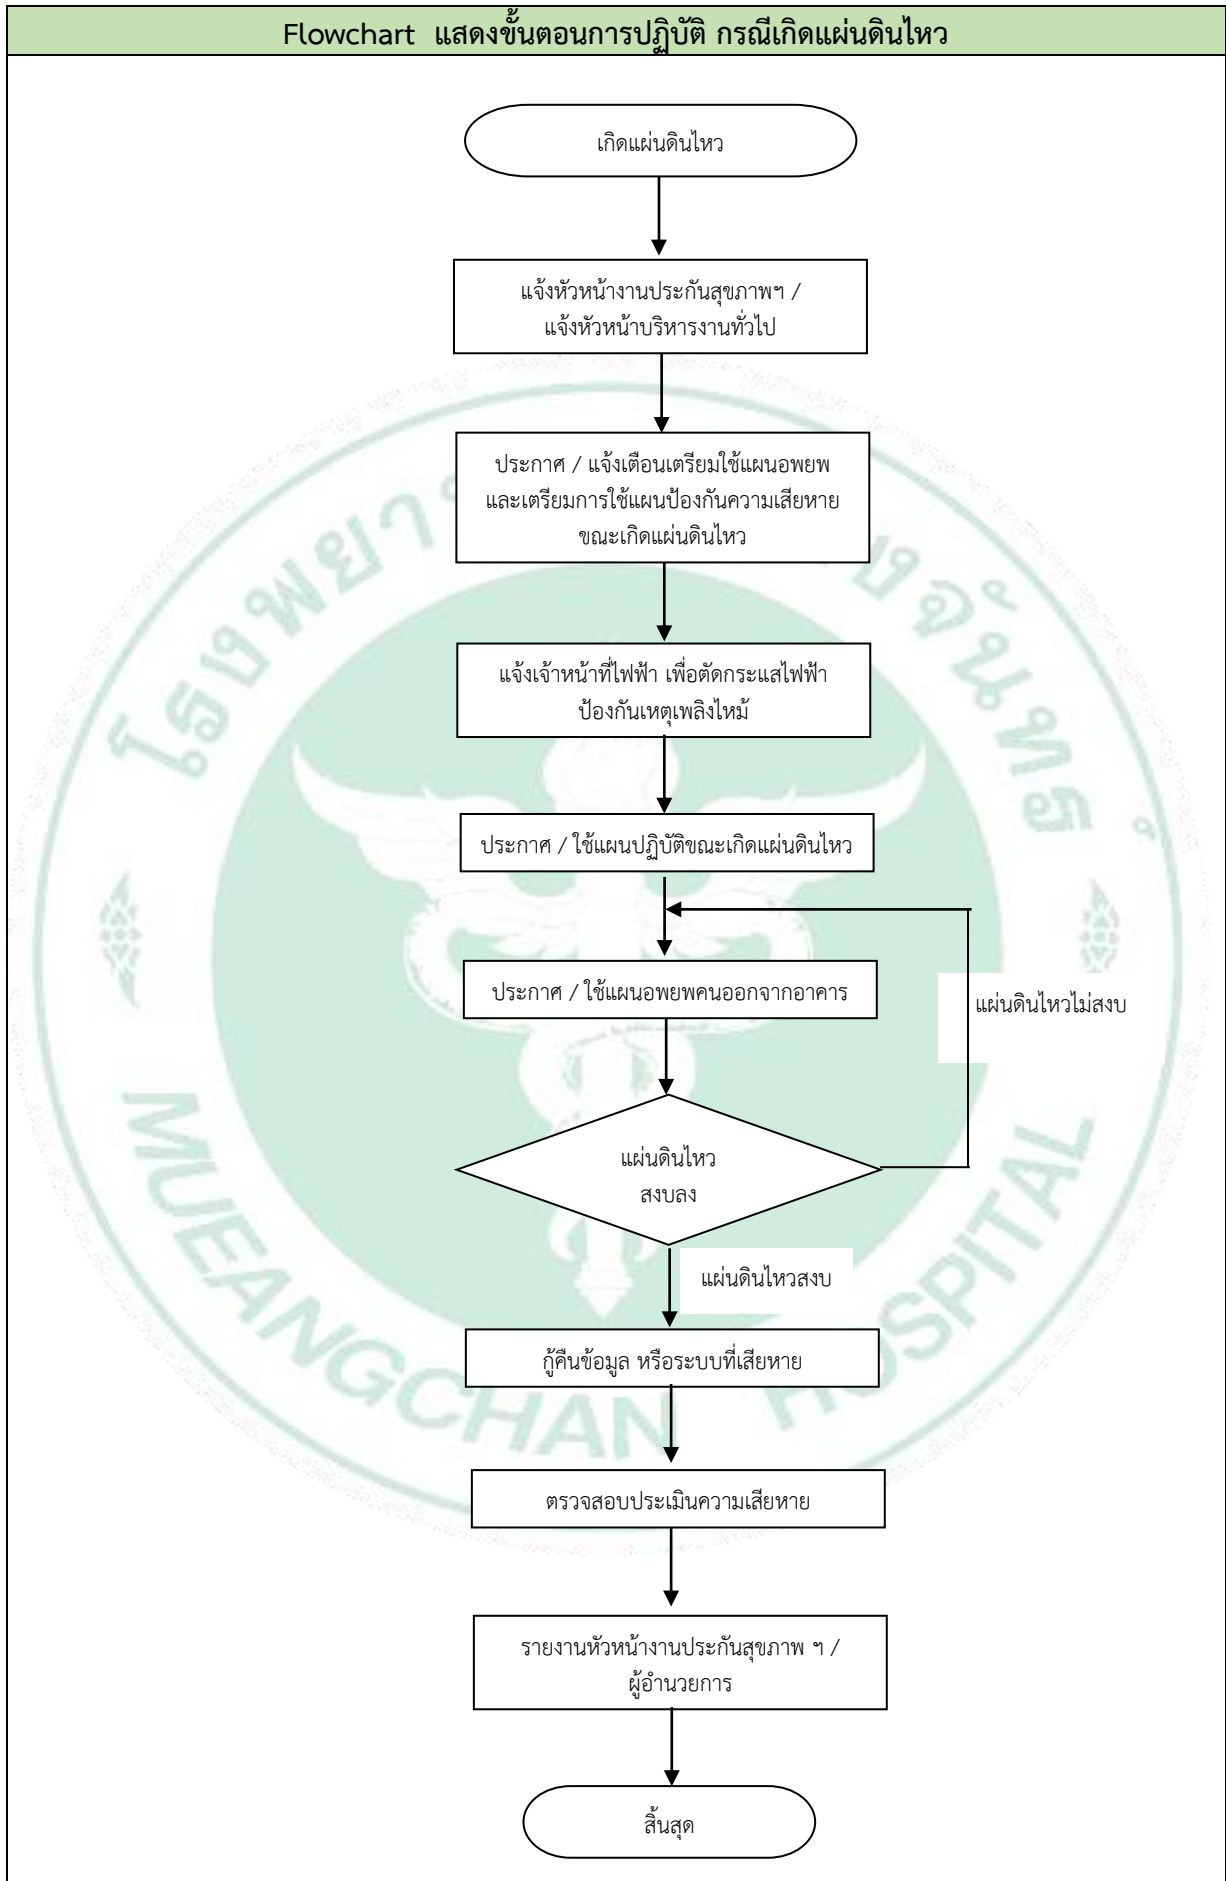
Flowchart แสดงขั้นตอนการปฏิบัติ กรณีเกิดแผ่นดินไหว

เกิดแผ่นดินไหว

แจ้งหัวหน้างานประกันสุขภาพฯ / แจ้งหัวหน้าบริหารงานทั่วไป

ประกาศ / แจ้งเตือนเตรียมใช้แผนอพยพ และเตรียมการใช้แผนป้องกันความเสียหาย ขณะเกิดแผ่นดินไหว

แจ้งเจ้าหน้าที่ไฟฟ้า เพื่อตัดกระแสไฟฟ้า ป้องกันเหตุเพลิงไหม้

ประกาศ / ใช้แผนปฏิบัติขณะเกิดแผ่นดินไหว

ประกาศ / ใช้แผนอพยพคนออกจากอาคาร

แผ่นดินไหวไม่สงบ

แผ่นดินไหว สงบลง

แผ่นดินไหวสงบ

กู้คืนข้อมูล หรือระบบที่เสียหาย

ตรวจสอบประเมินความเสียหาย

รายงานหัวหน้างานประกันสุขภาพ ฯ / ผู้อำนวยการ

สิ้นสุด

โรงพยาบาลเมืองจันทร์

MUEANGCHAN HOSPITAL